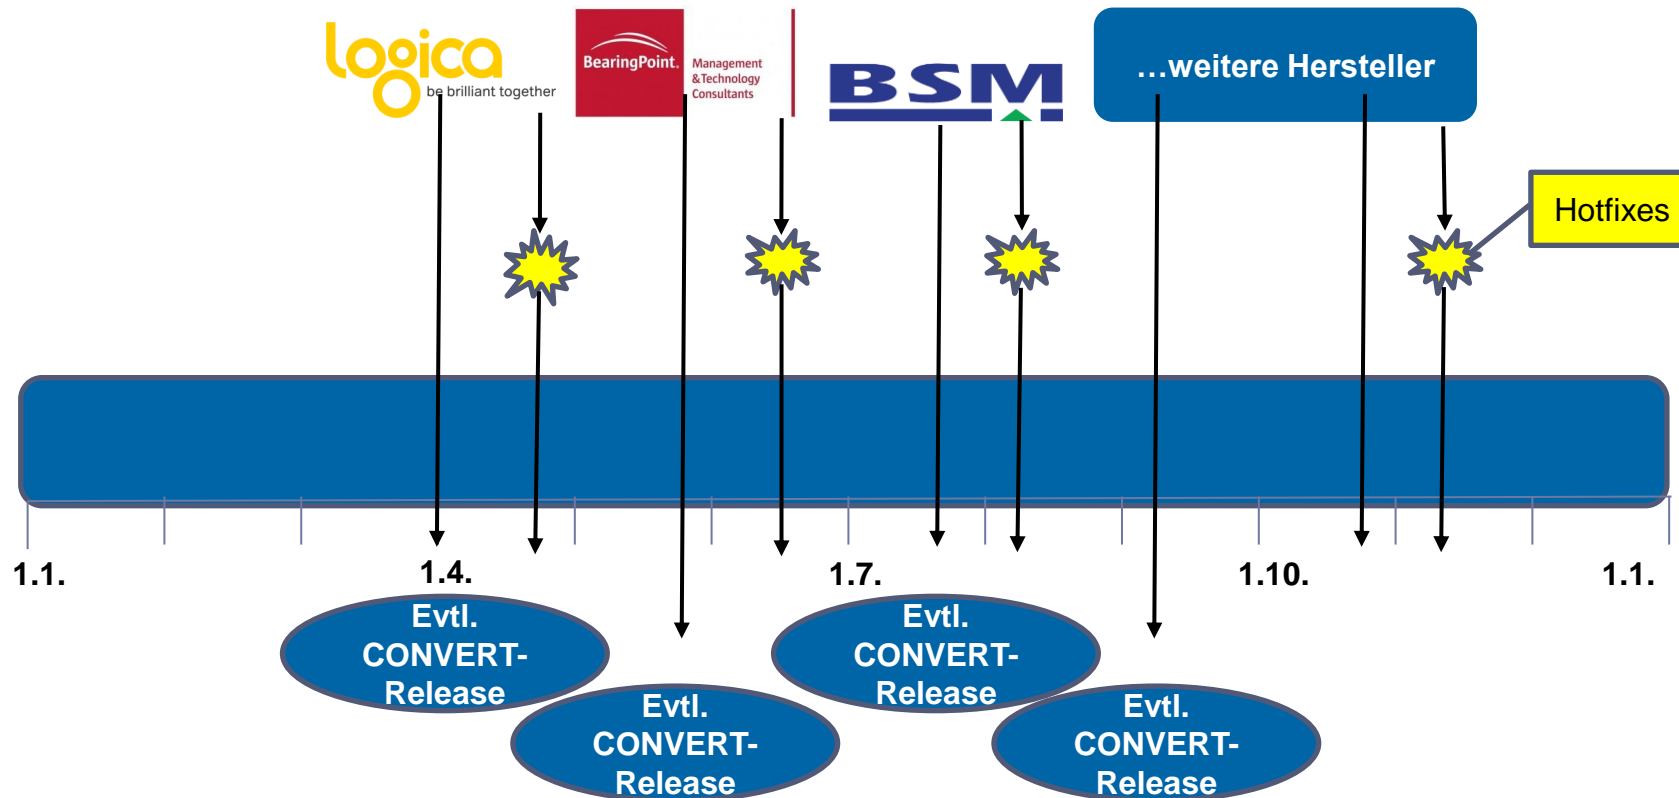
logica
be brilliant together

BearingPoint. Management & Technology Consultants

BSM

…weitere Hersteller

Hotfixes

1.1.

1.4.

1.7.

1.10.

1.1.

Evtl. CONVERT-Release

Evtl. CONVERT-Release

Evtl. CONVERT-Release

Evtl. CONVERT-Release